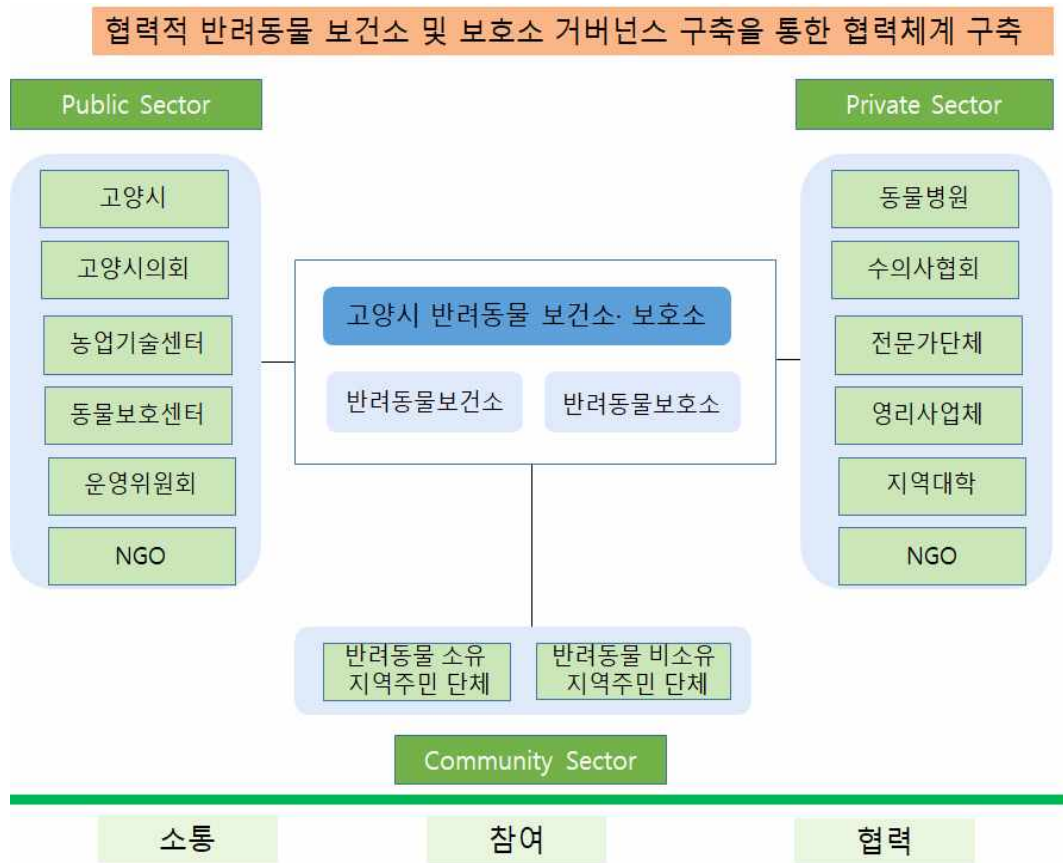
협력적 반려동물 보건소 및 보호소 거버넌스 구축을 통한 협력체계 구축

Public Sector

고양시

고양시의회

농업기술센터

동물보호센터

운영위원회

NGO

Private Sector

동물병원

수의사협회

전문가단체

영리사업체

지역대학

NGO

고양시 반려동물 보건소· 보호소

반려동물보건소

반려동물보호소

반려동물 소유 지역주민 단체

반려동물 비소유 지역주민 단체

Community Sector

소통

참여

협력